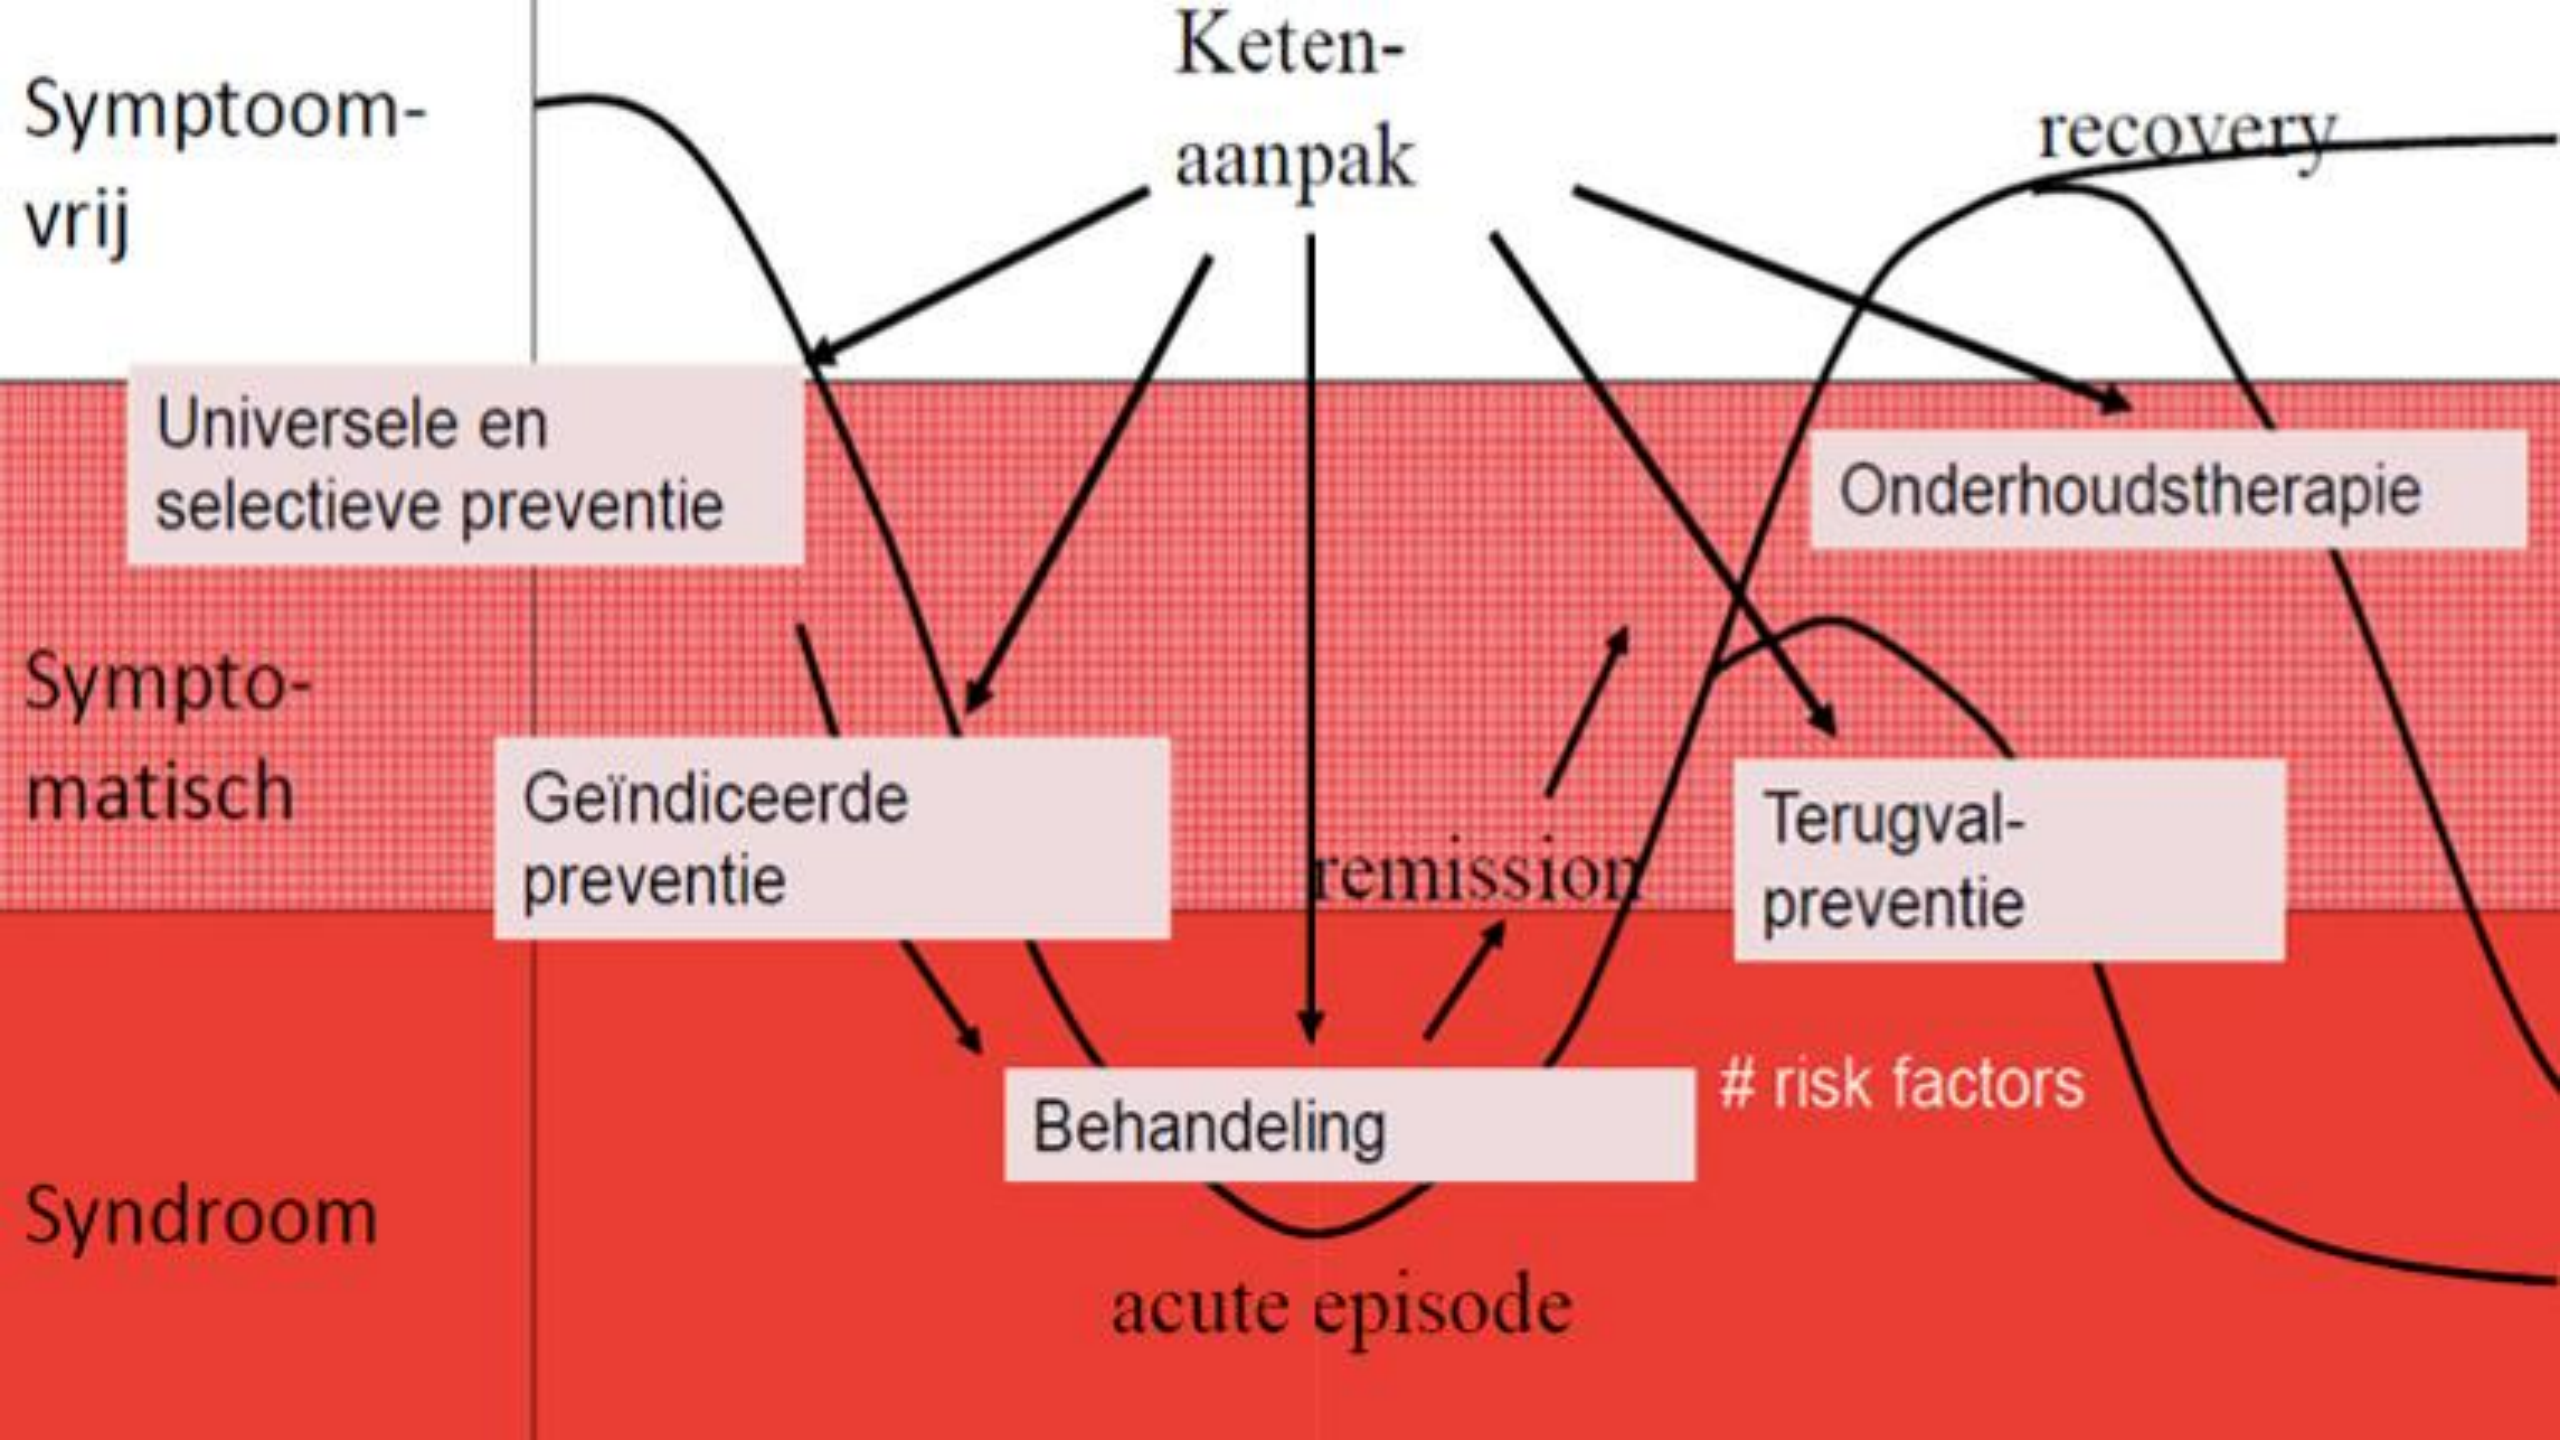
Symptoom-vrij

Keten-aanpak

recovery

Universele en selectieve preventie

Onderhoudstherapie

Sympto-matisch

Geïndiceerde preventie

remission

Terugval-preventie

# risk factors

Behandeling

Syndroom

acute episode